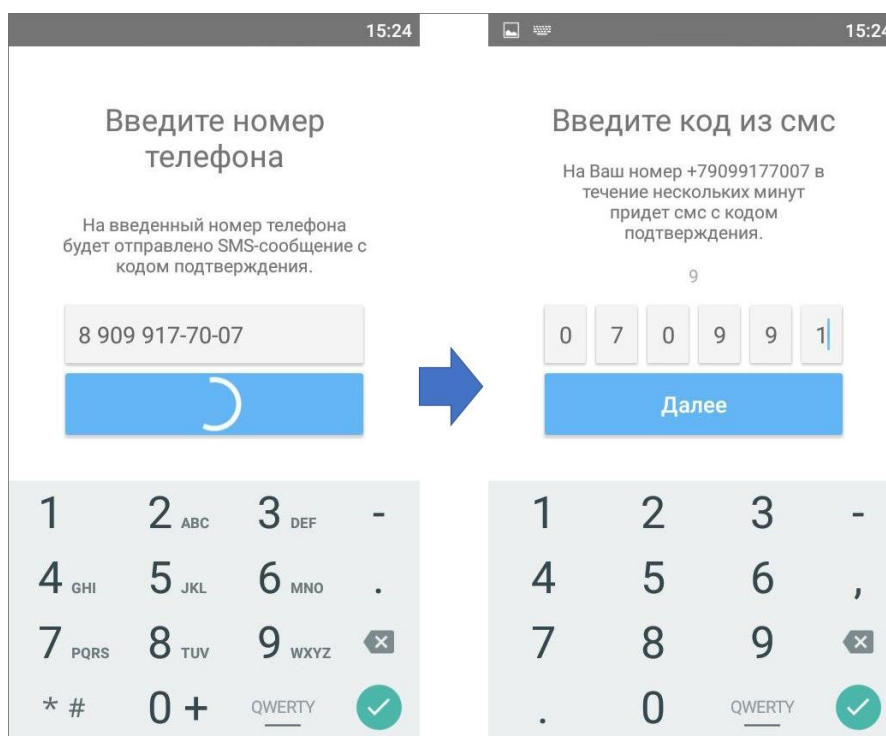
15:24

Введите номер телефона

На введенный номер телефона будет отправлено SMS-сообщение с кодом подтверждения.

8 909 917-70-07

| 1 | 2 ABC | 3 DEF | - |
|---|---|---|---|
| 4 GHI | 5 JKL | 6 MNO | . |
| 7 PQRS | 8 TUV | 9 WXYZ | |
| * # | 0 + | QWERTY | |

15:24

Введите код из смс

На Ваш номер +79099177007 в течение нескольких минут придет смс с кодом подтверждения.

9

0 7 0 9 9 1

Далее

| 1 | 2 | 3 | - |
|---|---|---|---|
| 4 | 5 | 6 | , |
| 7 | 8 | 9 | |
| . | 0 | QWERTY | |